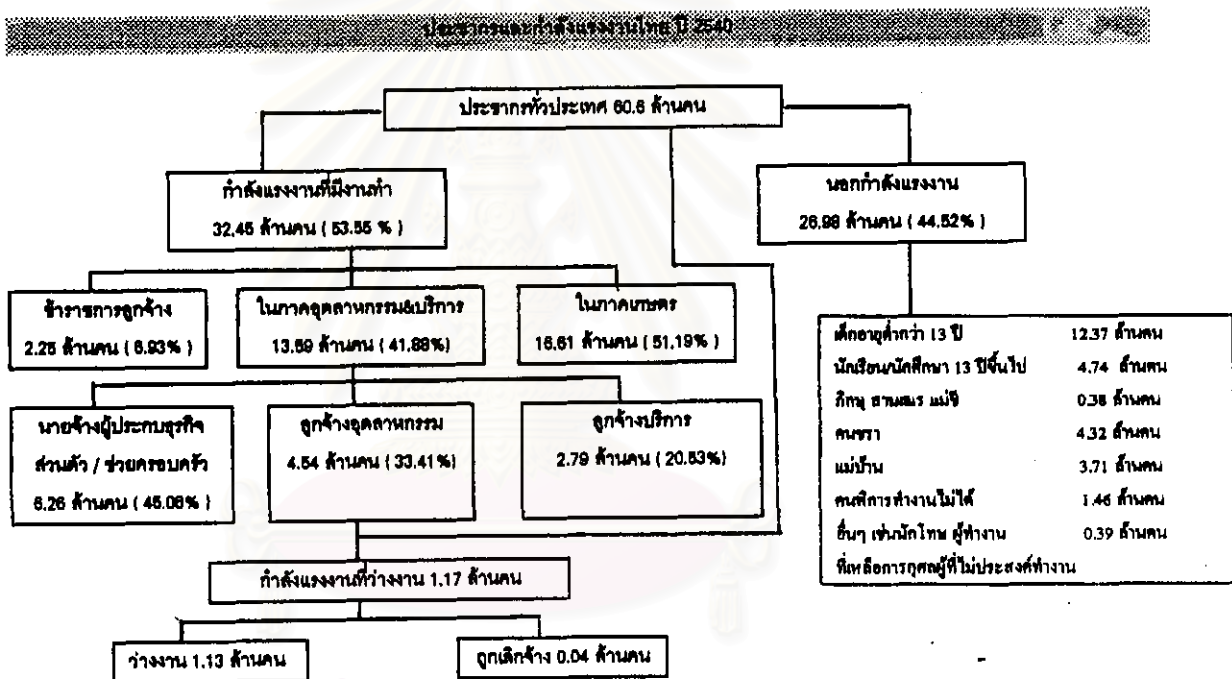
ประชากรและกำลังแรงงานไทย ปี 2540

ประชากรทั่วประเทศ 60.6 ล้านคน

กำลังแรงงานที่มีงานทำ
32.45 ล้านคน ( 53.55 % )

นอกกำลังแรงงาน
26.98 ล้านคน ( 44.52% )

ข้าราชการลูกจ้าง
2.25 ล้านคน ( 6.93% )

ในภาคอุตสาหกรรม&บริการ
13.59 ล้านคน ( 41.88%)

ในภาคเกษตร
16.61 ล้านคน ( 51.19% )

| | |
|---|---|
| เด็กอายุต่ำกว่า 13 ปี | 12.37 ล้านคน |
| นักเรียนนักศึกษา 13 ปีขึ้นไป | 4.74 ล้านคน |
| ภิกษุ สามเณร แม่ชี | 0.38 ล้านคน |
| คนชรา | 4.32 ล้านคน |
| แม่บ้าน | 3.71 ล้านคน |
| คนพิการทำงานไม่ได้ | 1.46 ล้านคน |
| อื่นๆ เช่นนักโทษ ผู้ทำงาน | 0.39 ล้านคน |
| ที่เหลือการกุศลผู้ที่ไม่ประสงค์ทำงาน | |

นายจ้างผู้ประกอบธุรกิจส่วนตัว / ช่วยครอบครัว
6.26 ล้านคน ( 45.06% )

ลูกจ้างอุตสาหกรรม
4.54 ล้านคน ( 33.41%)

ลูกจ้างบริการ
2.79 ล้านคน ( 20.53%)

กำลังแรงงานที่ว่างงาน 1.17 ล้านคน

ว่างงาน 1.13 ล้านคน

ถูกเลิกจ้าง 0.04 ล้านคน